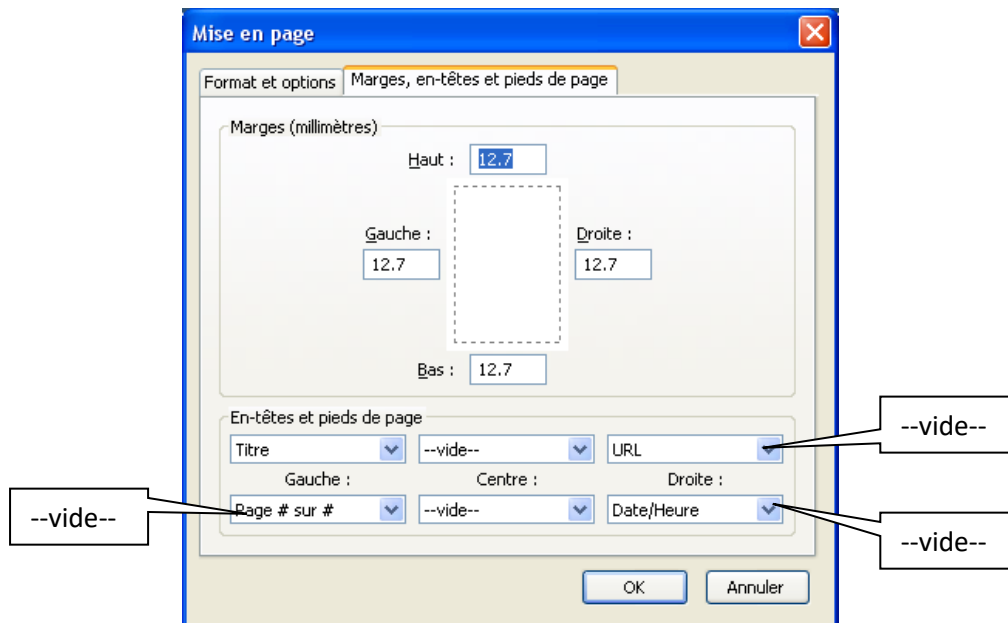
Mise en page

Format et options | Marges, en-têtes et pieds de page

Marges (millimètres)

Haut : 12.7

Gauche : 12.7

Droite : 12.7

Bas : 12.7

En-têtes et pieds de page

Titre | --vide-- | URL

Gauche : | Centre : | Droite :

Page # sur # | --vide-- | Date/Heure

--vide--

--vide--

--vide--

OK | Annuler